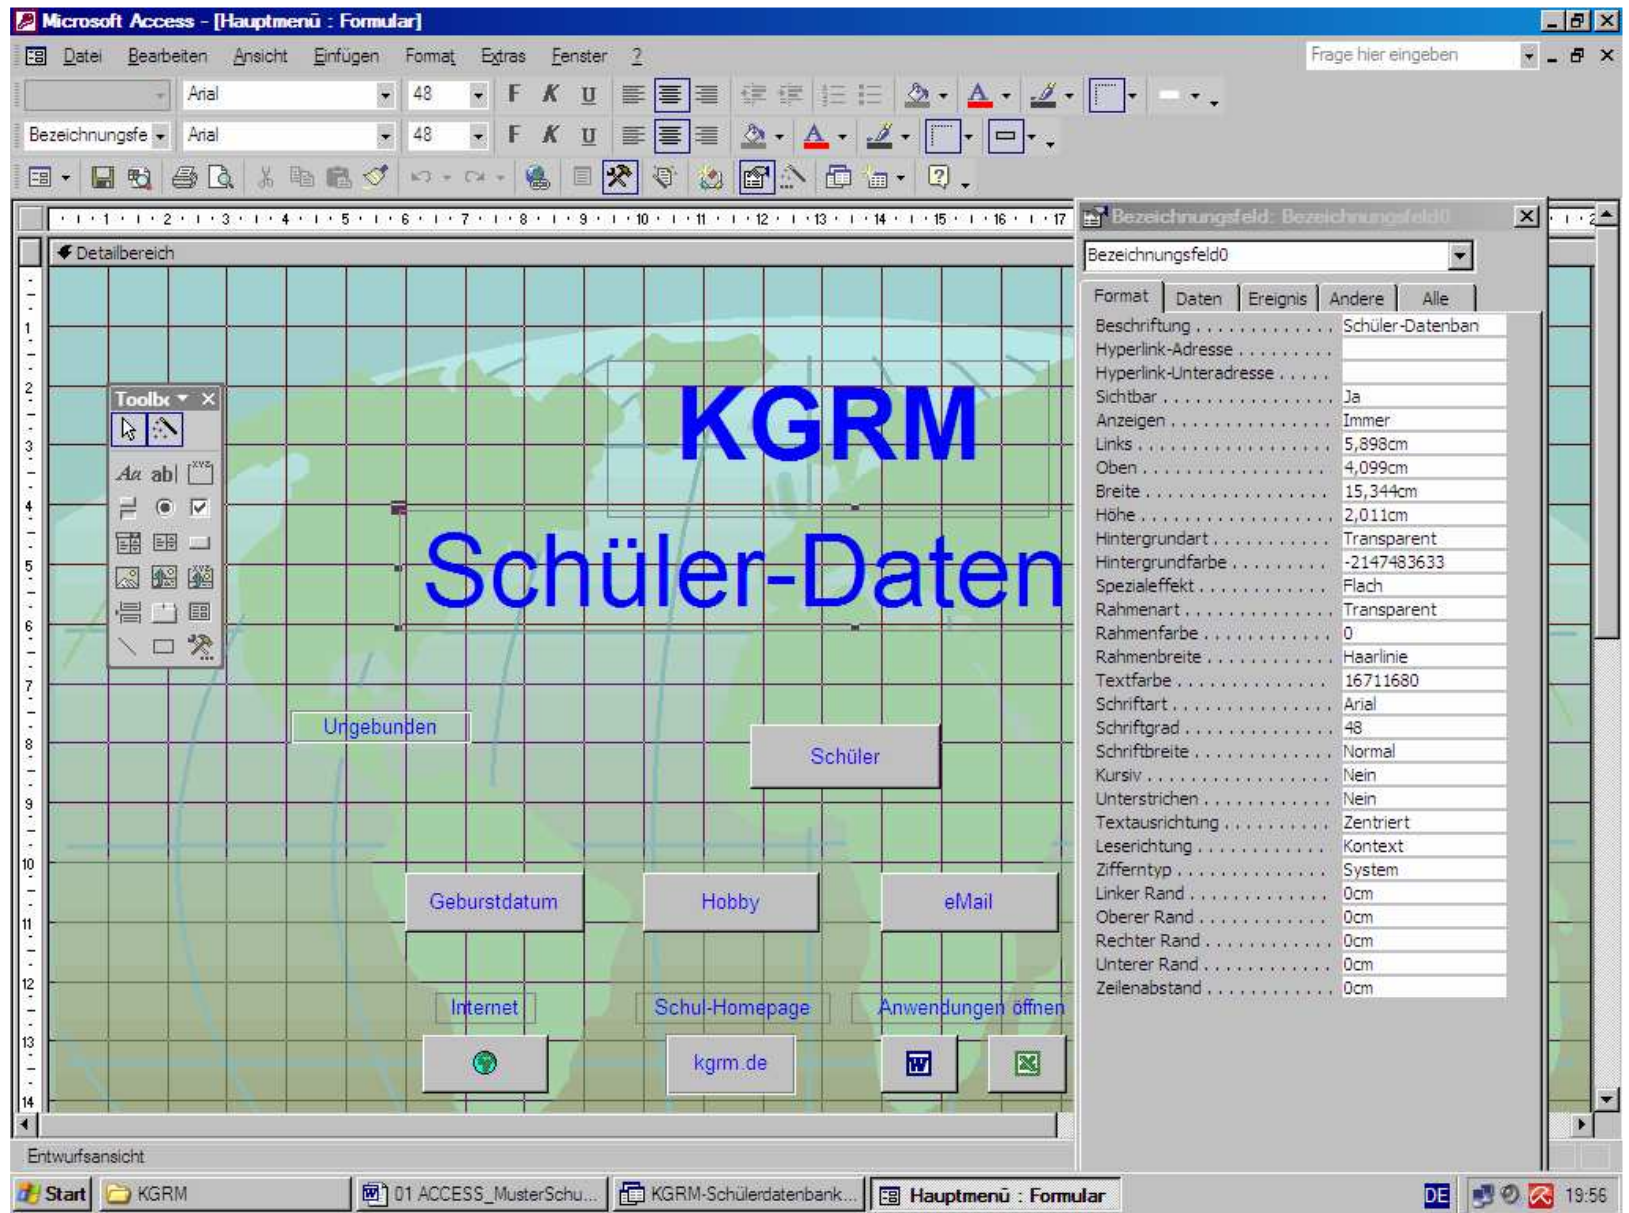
Microsoft Access - [Hauptmenü : Formular]

Datei Bearbeiten Ansicht Einfügen Format Extras Fenster ?

Frage hier eingeben

Arial 48 F K U

Bezeichnungsfe Arial 48 F K U

Detailbereich

Toolbx

KGRM

Schüler-Daten

Ungebunden

Schüler

Geburstdatum Hobby eMail

Internet Schul-Homepage Anwendungen öffnen

kgrm.de

Bezeichnungsfeld: Bezeichnungsfeld0

Bezeichnungsfeld0

Format Daten Ereignis Andere Alle

| | |
|---|---|
| Beschriftung | Schüler-Datenban |
| Hyperlink-Adresse | |
| Hyperlink-Unteradresse | |
| Sichtbar | Ja |
| Anzeigen | Immer |
| Links | 5,898cm |
| Oben | 4,099cm |
| Breite | 15,344cm |
| Höhe | 2,011cm |
| Hintergrundart | Transparent |
| Hintergrundfarbe | -2147483633 |
| Spezialeffekt | Flach |
| Rahmenart | Transparent |
| Rahmenfarbe | 0 |
| Rahmenbreite | Haarlinie |
| Textfarbe | 16711680 |
| Schriftart | Arial |
| Schriftgrad | 48 |
| Schriftbreite | Normal |
| Kursiv | Nein |
| Unterstrichen | Nein |
| Textausrichtung | Zentriert |
| Leserichtung | Kontext |
| Ziffertyp | System |
| Linker Rand | 0cm |
| Oberer Rand | 0cm |
| Rechter Rand | 0cm |
| Unterer Rand | 0cm |
| Zeilenabstand | 0cm |

Entwurfsansicht

Start KGRM 01 ACCESS_MusterSchu... KGRM-Schülerdatenbank... Hauptmenü : Formular DE 19:56